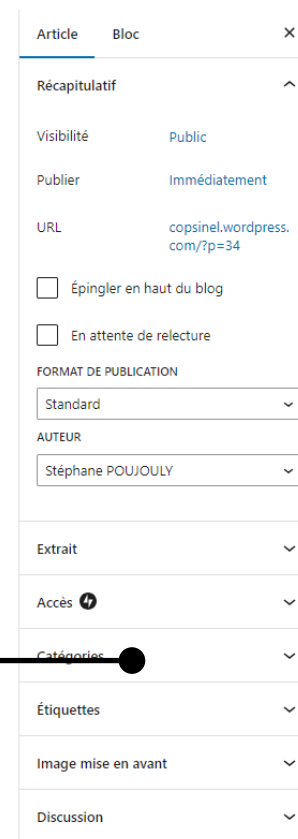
Article Bloc ×

Récapitulatif

Visibilité Public

Publier Immédiatement

URL copsinel.wordpress.com/?p=34

Épingler en haut du blog

En attente de relecture

FORMAT DE PUBLICATION

Standard

AUTEUR

Stéphane POUJOULY

Extrait

Accès

Catégories

Étiquettes

Image mise en avant

Discussion